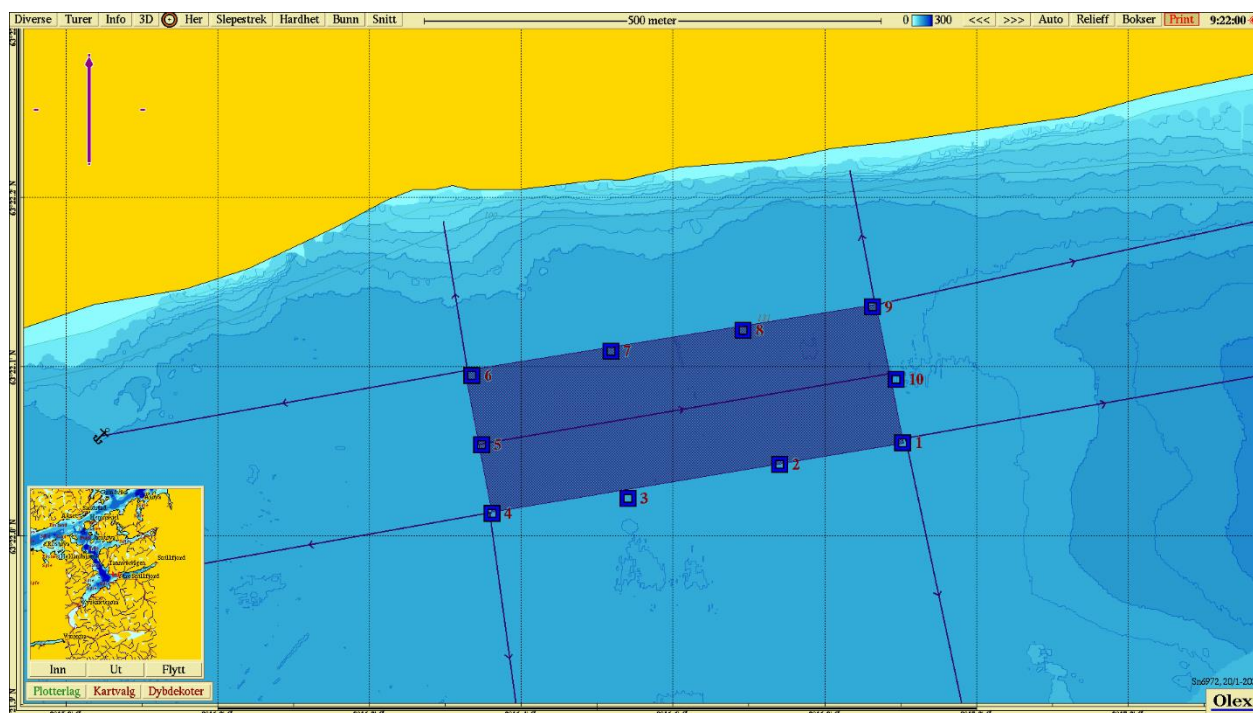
Diverse Turer Info 3D Her Slepestrek Hardhet Bunn Snitt 500 meter 0 300 <<< >>> Auto Relieff Bokser Print 9:22:00

6
7
8
9
10
5
1
2
3
4

Storfjord
Stordalen

Inn Ut Flytt
Plotterlag Kartvalg Dybdekoter

Sn6972, 20/1-20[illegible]
Olex